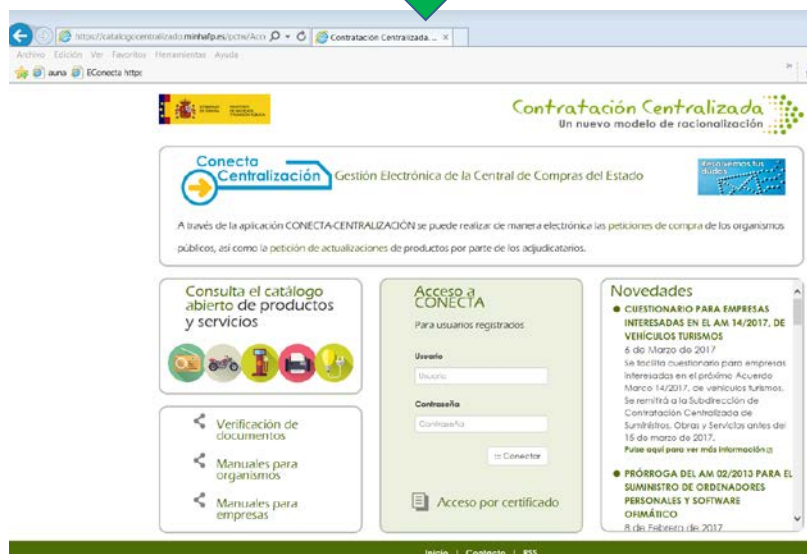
https://catalogocentralizado.minhafp.es/pctw/Acc
Contratación Centralizada...
Archivo Edición Ver Favoritos Herramientas Ayuda
auna EConecta https:

Contratación Centralizada
Un nuevo modelo de racionalización

Conecta Centralización
Gestión Electrónica de la Central de Compras del Estado

Resolvemos tus dudes

A través de la aplicación CONECTA-CENTRALIZACIÓN se puede realizar de manera electrónica las peticiones de compra de los organismos públicos, así como la petición de actualizaciones de productos por parte de los adjudicatarios.

Consulta el catálogo abierto de productos y servicios

Verificación de documentos

Manuales para organismos

Manuales para empresas

Acceso a CONECTA
Para usuarios registrados
Usuario
Usuario
Contraseña
Contraseña
:: Conectar

Acceso por certificado

Novedades
CUESTIONARIO PARA EMPRESAS INTERESADAS EN EL AM 14/2017, DE VEHÍCULOS TURISMOS
6 de Marzo de 2017
Se facilita cuestionario para empresas interesadas en el próximo Acuerdo Marco 14/2017, de vehículos turismos. Se remitirá a la Subdirección de Contratación Centralizada de Suministros, Obras y Servicios antes del 15 de marzo de 2017.
Pulse aquí para ver más información
PRÓRROGA DEL AM 02/2013 PARA EL SUMINISTRO DE ORDENADORES PERSONALES Y SOFTWARE OFIMÁTICO
8 de Febrero de 2017

Inicio | Contacto | RSS